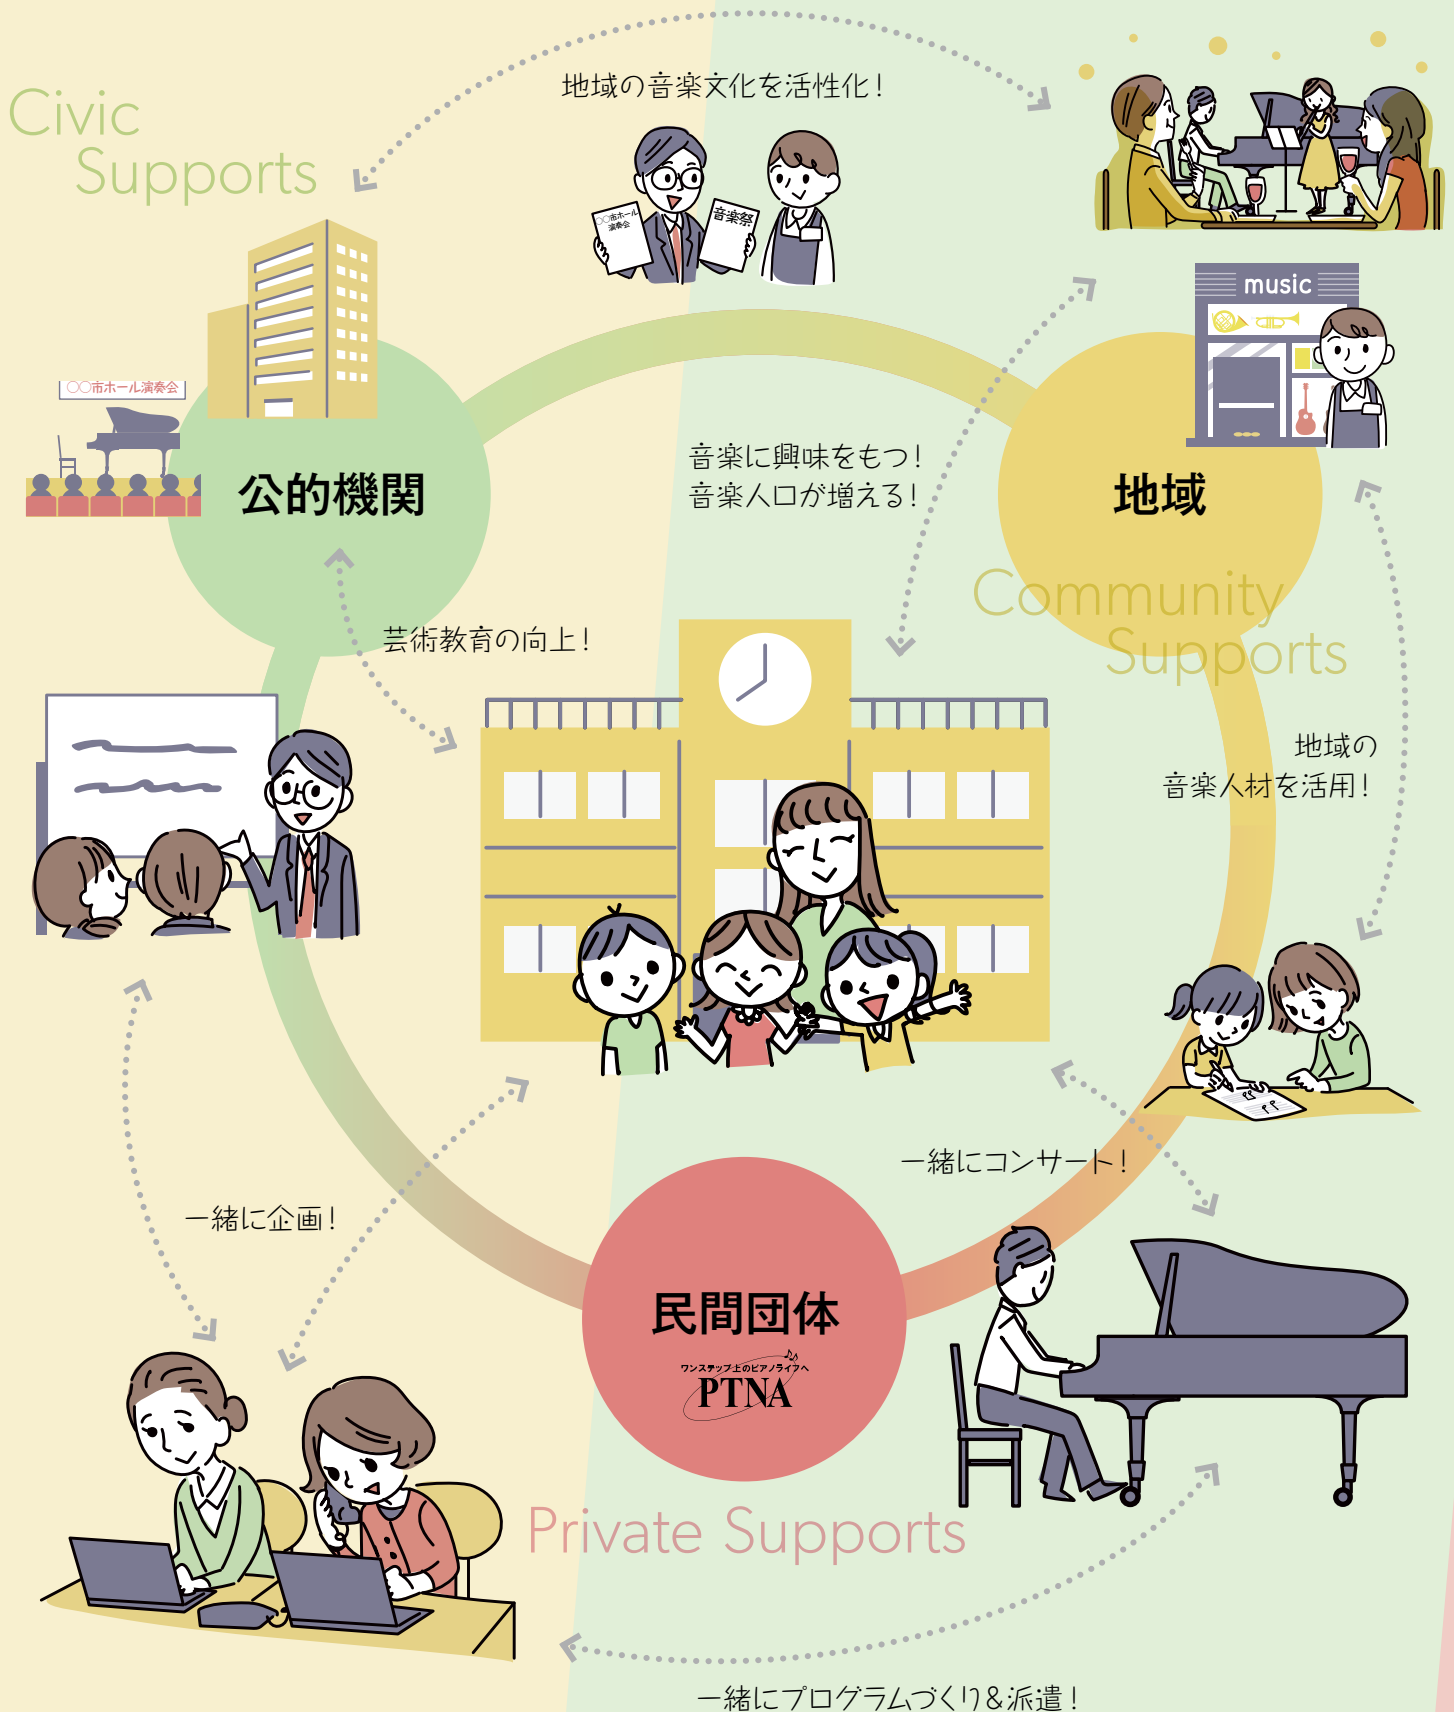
Civic Supports

地域の音楽文化を活性化！

〇〇市ホール演奏会

音楽祭

music

〇〇市ホール演奏会

公的機関

音楽に興味をもつ！
音楽人口が増える！

地域

Community Supports

芸術教育の向上！

地域の
音楽人材を活用！

一緒にコンサート！

一緒に企画！

民間団体

ワンステップ上のピアノライフへ
PTNA

Private Supports

一緒にプログラムづくり＆派遣！